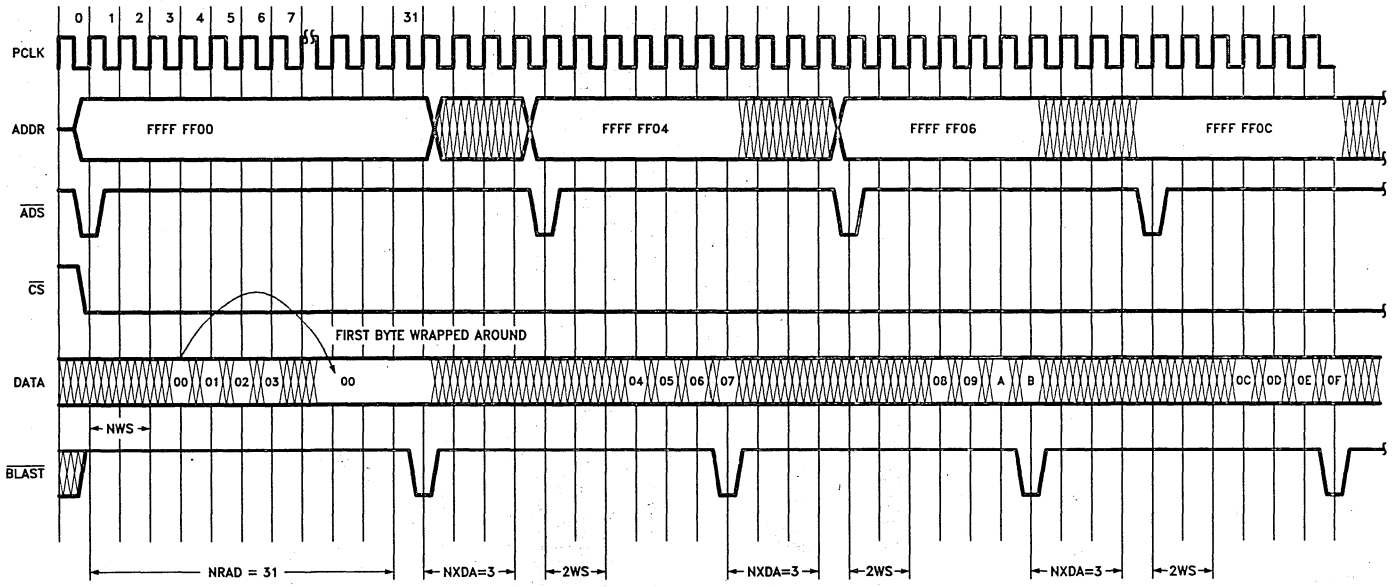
0 1 2 3 4 5 6 7 31

PCLK

ADDR

FFFF FF00

FFFF FF04

FFFF FF06

FFFF FF0C

$\overline{ADS}$

$\overline{CS}$

FIRST BYTE WRAPPED AROUND

DATA

00 01 02 03 00

04 05 06 07

08 09 A B

0C 0D 0E 0F

NWS

$\overline{BLAST}$

NRAD = 31

NXDA=3

2WS

NXDA=3

2WS

NXDA=3

2WS